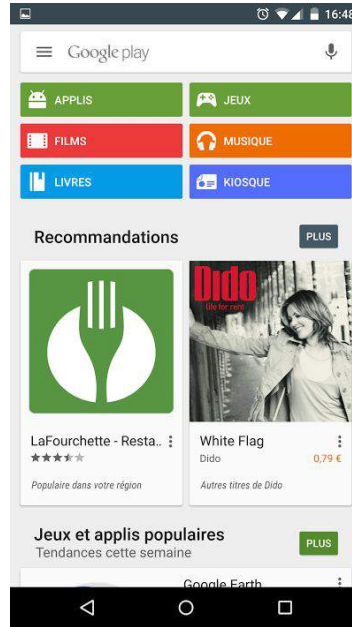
16:48

Google play

APPLIS
JEUX
FILMS
MUSIQUE
LIVRES
KIOSQUE

Recommandations
PLUS

Dido
life for rent

LaFourchette - Resta..
Populaire dans votre région

White Flag
Dido
0,79 €
Autres titres de Dido

Jeux et applis populaires
Tendances cette semaine
PLUS

Google Earth